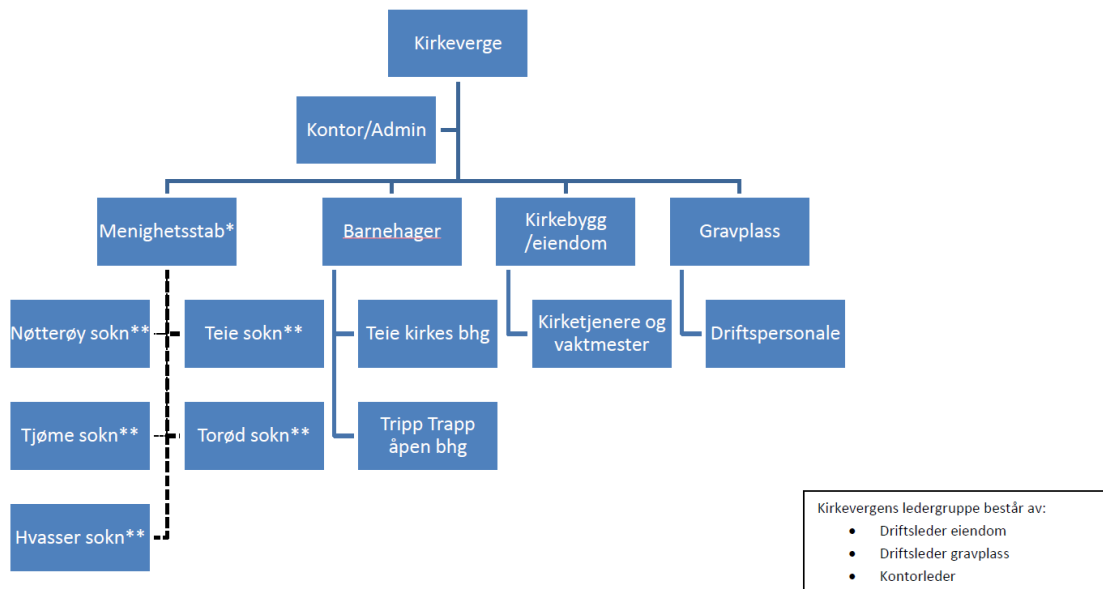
Kirkeverge

Kontor/Admin

Menighetsstab*

Barnehager

Kirkebygg /eiendom

Gravplass

Nøtterøy sokn**

Teie sokn**

Tjøme sokn**

Torød sokn**

Hvasser sokn**

Teie kirkes bhg

Tripp Trapp åpen bhg

Kirketjenere og vaktmester

Driftspersonale

Kirkevergens ledergruppe består av:
- Driftsleder eiendom
- Driftsleder gravplass
- Kontorleder